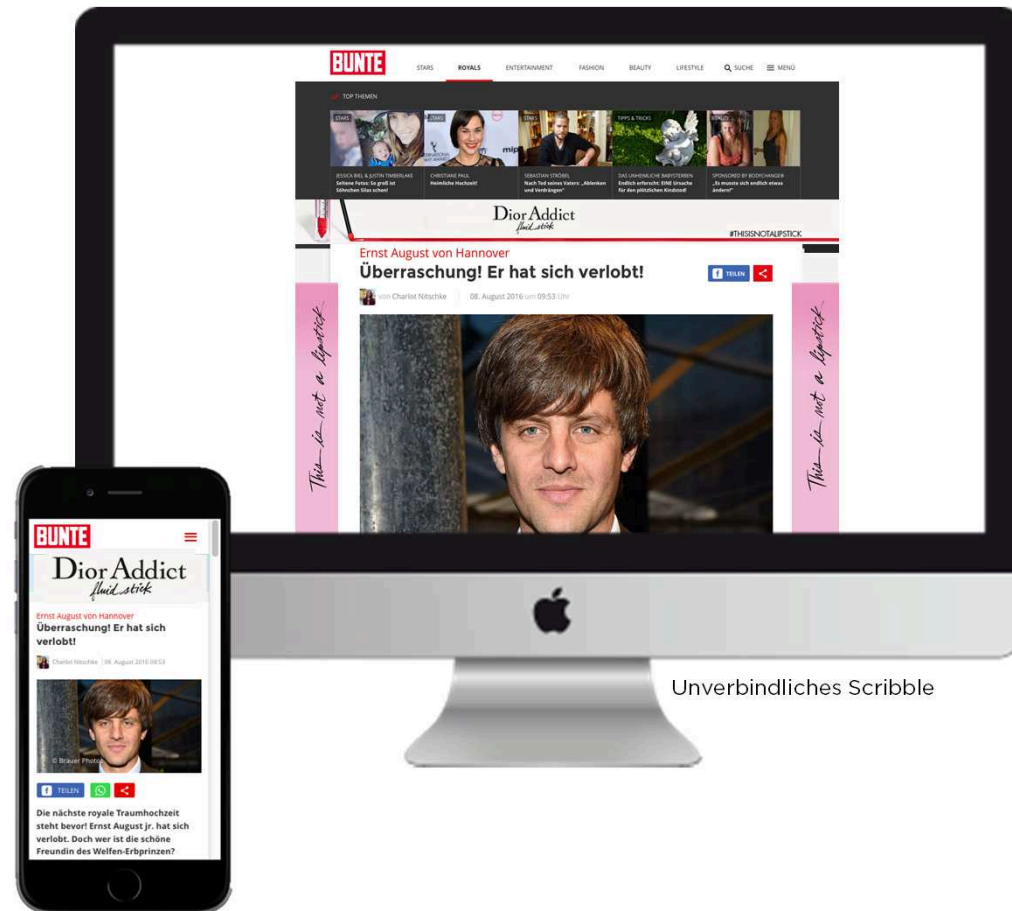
BUNTE STARS ROYALS ENTERTAINMENT FASHION BEAUTY LIFESTYLE SUCHE MENÜ

TOP THEMEN

STARS
JESSICA BIEL & JUSTIN TIMBERLAKE
Seltene Fotos: So groß ist Söhnchen Silas schon!

STARS
CHRISTIANE PAUL
Heimliche Hochzeit!

STARS
SEBASTIAN STRÖBEL
Nach Tod seines Vaters: „Ablenken und Verdrängen"

TIPPS & TRICKS
DAS UNHEIMLICHE BABYSTERBEN
Endlich erforscht: EINE Ursache für den plötzlichen Kindstod!

BEAUTY
SPONSORED BY BODYCHANGER
„Es musste sich endlich etwas ändern!"

Dior Addict
fluid stick
#THISISNOTALIPSTICK

Ernst August von Hannover
Überraschung! Er hat sich verlobt!

TEILEN

von Charlot Nitschke | 08. August 2016 um 09:53 Uhr

This is not a lipstick

This is not a lipstick

BUNTE

Dior Addict
fluid stick

Ernst August von Hannover
Überraschung! Er hat sich verlobt!

Charlot Nitschke | 08. August 2016 09:53

© Brauer Photos

TEILEN

Die nächste royale Traumhochzeit steht bevor! Ernst August jr. hat sich verlobt. Doch wer ist die schöne Freundin des Welfen-Erbprinzen?

Unverbindliches Scribble